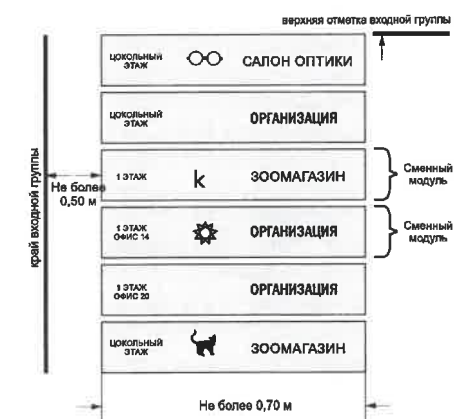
верхняя отметка входной группы

край входной группы

Не более 0,50 м

ЦОКОЛЬНЫЙ ЭТАЖ САЛОН ОПТИКИ

ЦОКОЛЬНЫЙ ЭТАЖ ОРГАНИЗАЦИЯ

1 ЭТАЖ k ЗООМАГАЗИН

Сменный модуль

1 ЭТАЖ ОФИС 14 ОРГАНИЗАЦИЯ

Сменный модуль

1 ЭТАЖ ОФИС 20 ОРГАНИЗАЦИЯ

ЦОКОЛЬНЫЙ ЭТАЖ ЗООМАГАЗИН

Не более 0,70 м